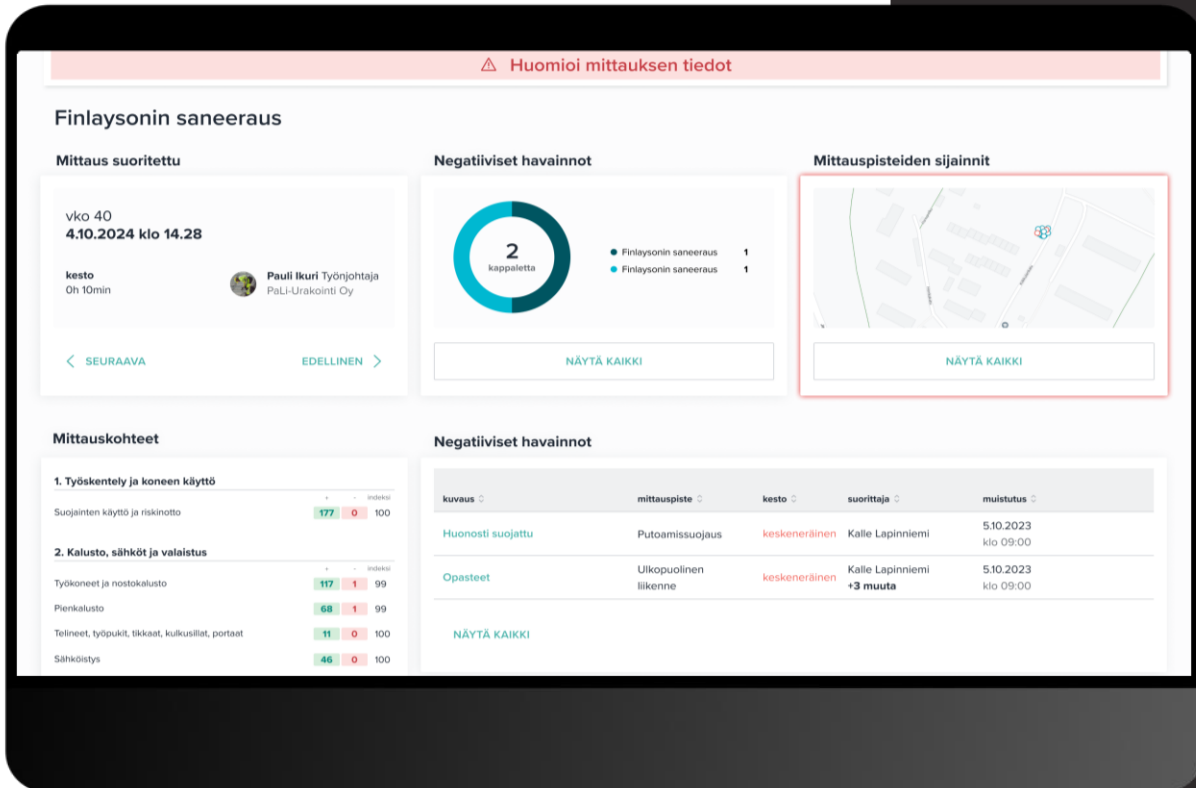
⚠ Huomioi mittauksen tiedot

Finlaysonin saneeraus

Mittaus suoritettu

vko 40
4.10.2024 klo 14.28

kesto
0h 10min

Pauli Ikuri Työnjohtaja
PaLi-Urakointi Oy

SEURAAVA

EDELLINEN

Negatiiviset havainnot

2
kappaletta

Finlaysonin saneeraus 1
Finlaysonin saneeraus 1

NÄYTÄ KAIKKI

Mittauspisteiden sijainnit

NÄYTÄ KAIKKI

Mittauskohteet

1. Työskentely ja koneen käyttö

| | + | - | indeksi |
|---|---|---|---|
| Suojainten käyttö ja riskinotto | 177 | 0 | 100 |

2. Kalusto, sähköt ja valaistus

| | + | - | indeksi |
|---|---|---|---|
| Työkoneet ja nostokalusto | 117 | 1 | 99 |
| Pienkalusto | 68 | 1 | 99 |
| Telineet, työpukit, tikkaat, kulkusillat, portaat | 11 | 0 | 100 |
| Sähköistys | 46 | 0 | 100 |

Negatiiviset havainnot

| kuvaus | mittauspiste | kesto | suorittaja | muistutus |
|---|---|---|---|---|
| Huonosti suojattu | Putoamissuojaus | keskeneräinen | Kalle Lapinniemi | 5.10.2023 klo 09:00 |
| Opasteet | Ulkopuolinen liikenne | keskeneräinen | Kalle Lapinniemi +3 muuta | 5.10.2023 klo 09:00 |

NÄYTÄ KAIKKI